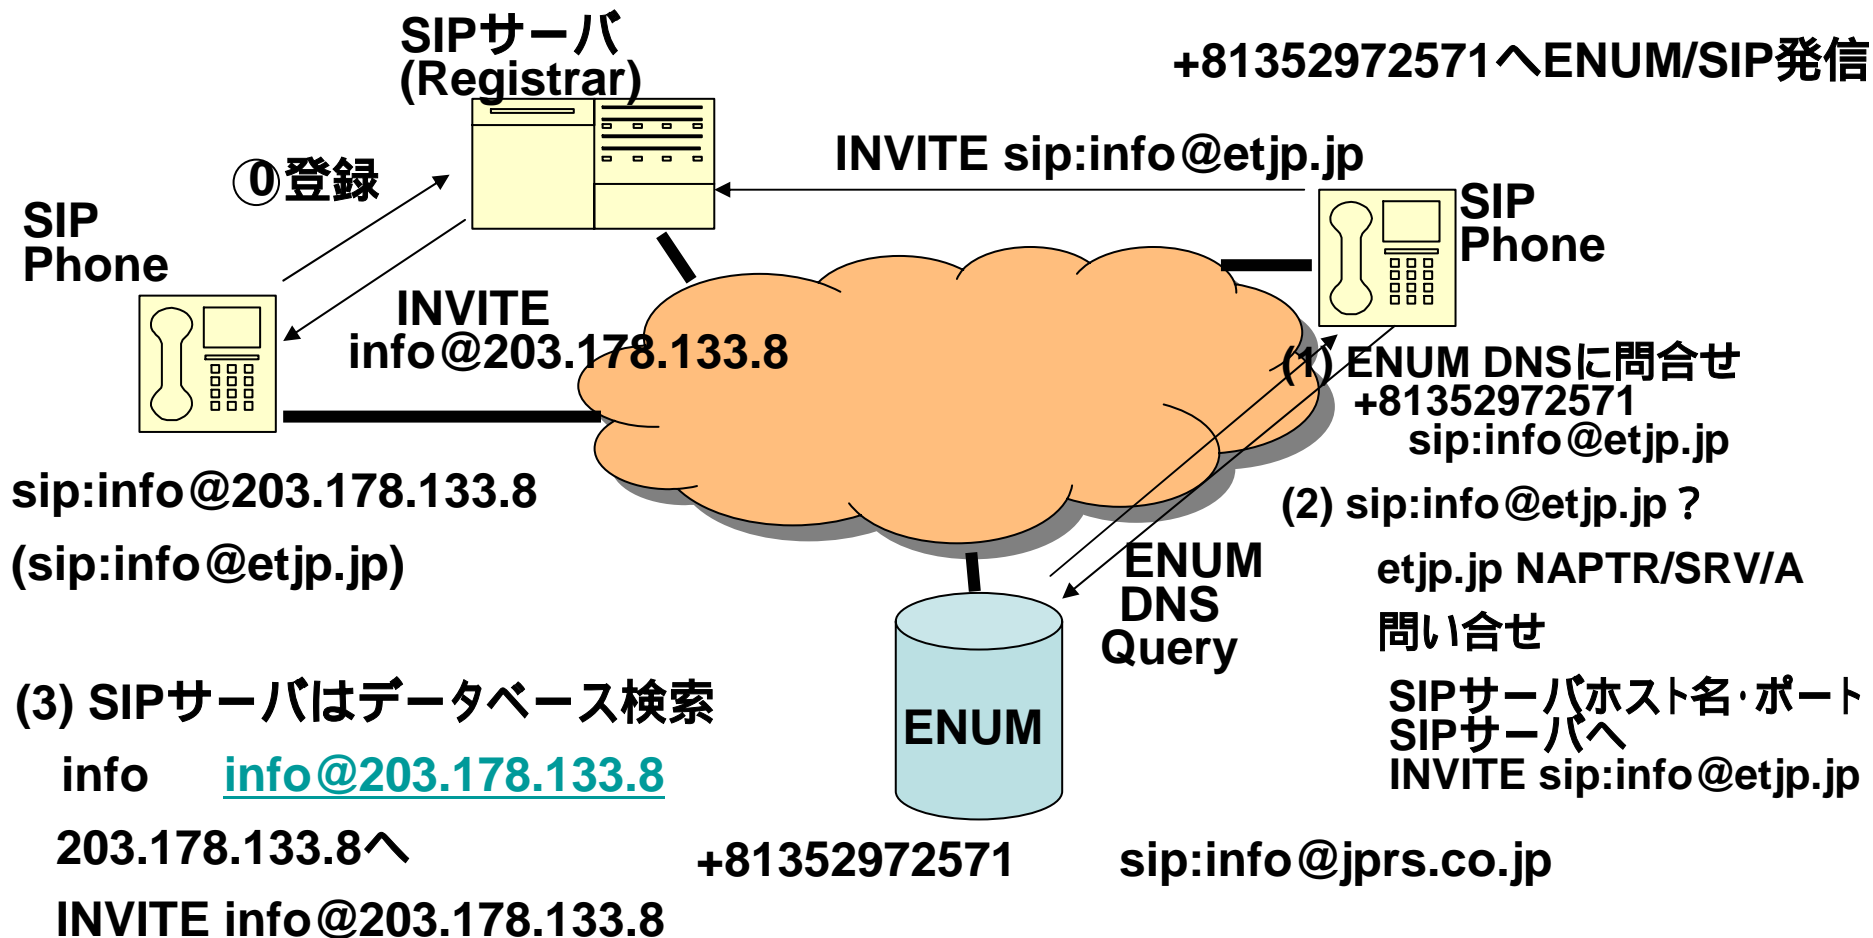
SIPサーバ
(Registrar)

+81352972571へENUM/SIP発信

INVITE sip:info@etjp.jp

⓪登録

SIP
Phone

SIP
Phone

INVITE
info@203.178.133.8

(1) ENUM DNSに問合せ
+81352972571
sip:info@etjp.jp

sip:info@203.178.133.8

(sip:info@etjp.jp)

(2) sip:info@etjp.jp ?

etjp.jp NAPTR/SRV/A
問い合せ

ENUM
DNS
Query

SIPサーバホスト名･ポート
SIPサーバへ
INVITE sip:info@etjp.jp

(3) SIPサーバはデータベース検索

info　info@203.178.133.8

203.178.133.8へ

INVITE info@203.178.133.8

ENUM

+81352972571　sip:info@jprs.co.jp